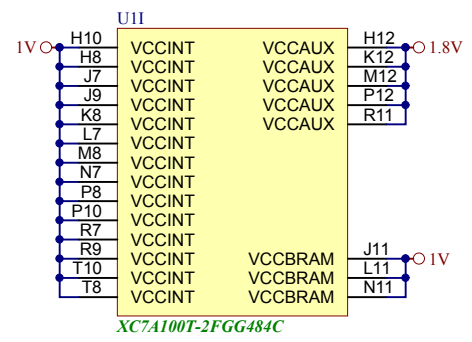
U1I

1V H10 VCCINT
H8 VCCINT
J7 VCCINT
J9 VCCINT
K8 VCCINT
L7 VCCINT
M8 VCCINT
N7 VCCINT
P8 VCCINT
P10 VCCINT
R7 VCCINT
R9 VCCINT
T10 VCCINT
T8 VCCINT

VCCAUX H12 1.8V
VCCAUX K12
VCCAUX M12
VCCAUX P12
VCCAUX R11

VCCBRAM J11 1V
VCCBRAM L11
VCCBRAM N11

XC7A100T-2FGG484C